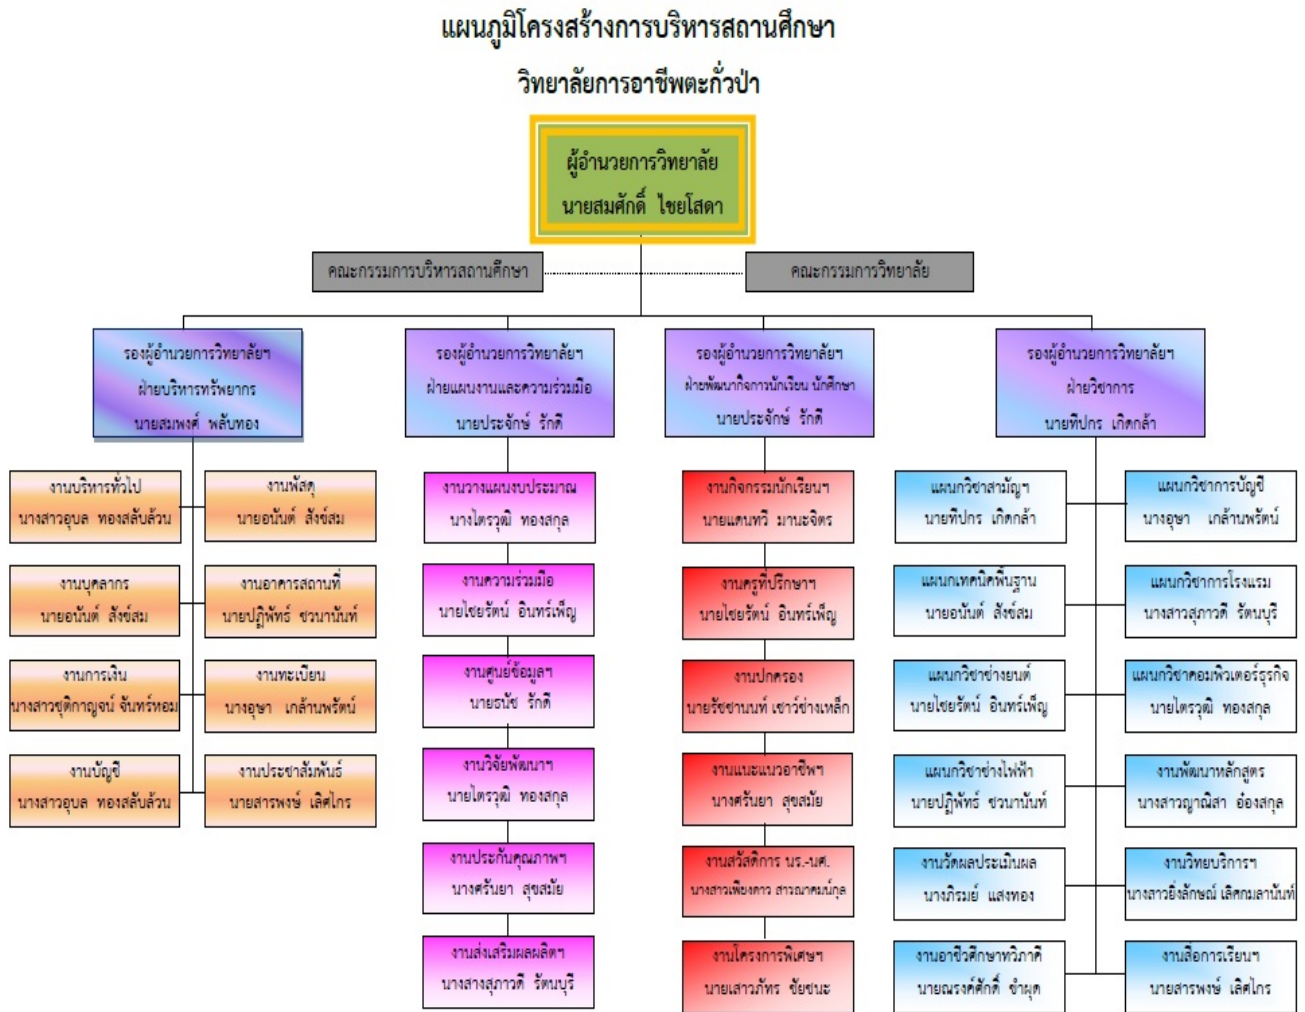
แผนภูมิโครงสร้างการบริหารสถานศึกษา

วิทยาลัยการอาชีพตะกั่วป่า

ผู้อำนวยการวิทยาลัย
นายสมศักดิ์ ไชยโสดา

คณะกรรมการบริหารสถานศึกษา

คณะกรรมการวิทยาลัย

รองผู้อำนวยการวิทยาลัยฯ
ฝ่ายบริหารทรัพยากร
นายสมพงศ์ พลับทอง

รองผู้อำนวยการวิทยาลัยฯ
ฝ่ายแผนงานและความร่วมมือ
นายประจักษ์ รักดี

รองผู้อำนวยการวิทยาลัยฯ
ฝ่ายพัฒนากิจการนักเรียน นักศึกษา
นายประจักษ์ รักดี

รองผู้อำนวยการวิทยาลัยฯ
ฝ่ายวิชาการ
นายทีปกร เกิดกล้า

งานบริหารทั่วไป
นางสาวอุบล ทองสลับล้วน

งานพัสดุ
นายอนันต์ สังข์สม

งานบุคลากร
นายอนันต์ สังข์สม

งานอาคารสถานที่
นายปฏิพัทธ์ ชวนานันท์

งานการเงิน
นางสาวชุติกาญจน์ จันทร์หอม

งานทะเบียน
นางอุษา เกล้านพรัตน์

งานบัญชี
นางสาวอุบล ทองสลับล้วน

งานประชาสัมพันธ์
นายสารพงษ์ เลิศไกร

งานวางแผนงบประมาณ
นางไตรวุฒิ ทองสกุล

งานความร่วมมือ
นายไชยรัตน์ อินทร์เพ็ญ

งานศูนย์ข้อมูลฯ
นายธนัช รักดี

งานวิจัยพัฒนาฯ
นายไตรวุฒิ ทองสกุล

งานประกันคุณภาพฯ
นางศรันยา สุขสมัย

งานส่งเสริมผลผลิตฯ
นางสาวสุภาวดี รัตนบุรี

งานกิจกรรมนักเรียนฯ
นายแดนทวี มานะจิตร

งานครูที่ปรึกษาฯ
นายไชยรัตน์ อินทร์เพ็ญ

งานปกครอง
นายรัชชานนท์ เขาว่างเหล็ก

งานแนะแนวอาชีพฯ
นางศรันยา สุขสมัย

งานสวัสดิการ นร.-นศ.
นางสาวเพียงดาว สาวถาวรพันธ์กุล

งานโครงการพิเศษฯ
นายเสาวภัทร ชัยชนะ

แผนกวิชาสามัญฯ
นายทีปกร เกิดกล้า

แผนกวิชาการบัญชี
นางอุษา เกล้านพรัตน์

แผนกเทคนิคพื้นฐาน
นายอนันต์ สังข์สม

แผนกวิชาการโรงแรม
นางสาวสุภาวดี รัตนบุรี

แผนกวิชาช่างยนต์
นายไชยรัตน์ อินทร์เพ็ญ

แผนกวิชาคอมพิวเตอร์ธุรกิจ
นายไตรวุฒิ ทองสกุล

แผนกวิชาช่างไฟฟ้า
นายปฏิพัทธ์ ชวนานันท์

งานพัฒนาหลักสูตร
นางสาวญาณิสา อ่องสกุล

งานวัดผลประเมินผล
นางภิรมย์ แสงทอง

งานวิทยบริการฯ
นางสาวยิ่งลักษณ์ เลิศกมลานันท์

งานอาชีวศึกษาทวิภาคี
นายณรงค์ศักดิ์ ชำนุด

งานสื่อการเรียนฯ
นายสารพงษ์ เลิศไกร